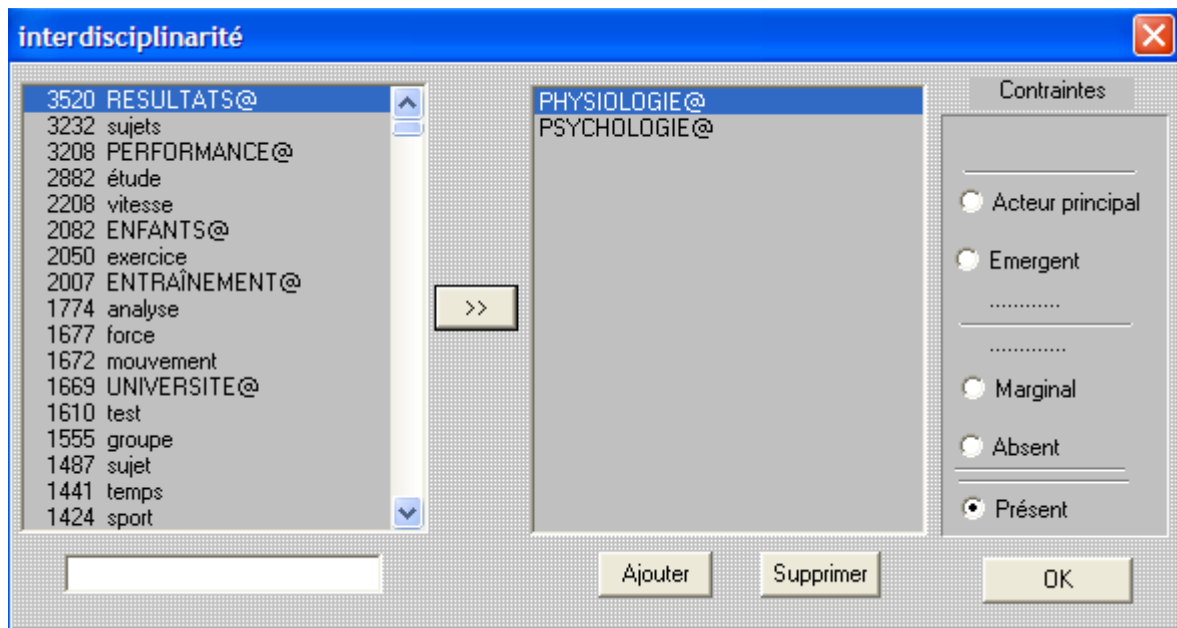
interdisciplinarité

3520 RESULTATS@
3232 sujets
3208 PERFORMANCE@
2882 étude
2208 vitesse
2082 ENFANTS@
2050 exercice
2007 ENTRAÎNEMENT@
1774 analyse
1677 force
1672 mouvement
1669 UNIVERSITE@
1610 test
1555 groupe
1487 sujet
1441 temps
1424 sport

>>

PHYSIOLOGIE@
PSYCHOLOGIE@

Contraintes

Acteur principal
Emergent
............
............
Marginal
Absent
Présent

Ajouter
Supprimer
OK